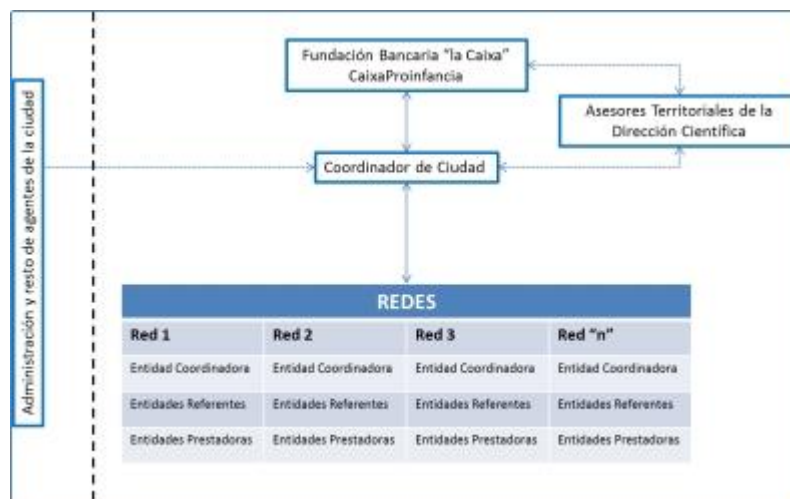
Administración y resto de agentes de la ciudad

Fundación Bancaria "la Caixa"
CaixaProinfancia

Asesores Territoriales de la Dirección Científica

Coordinador de Ciudad

REDES

| Red 1 | Red 2 | Red 3 | Red "n" |
|---|---|---|---|
| Entidad Coordinadora | Entidad Coordinadora | Entidad Coordinadora | Entidad Coordinadora |
| Entidades Referentes | Entidades Referentes | Entidades Referentes | Entidades Referentes |
| Entidades Prestadoras | Entidades Prestadoras | Entidades Prestadoras | Entidades Prestadoras |